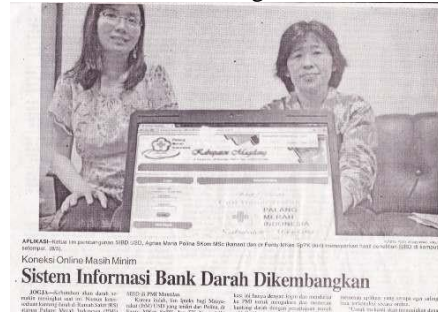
Kabupaten Magelang

PALANG MERAH INDONESIA

APLIKASI-Ketua tim perancangan SIBD UGD, Agnes Maria Polina SKom MSc (kanan) dan dr Fenty Ichsan SpPK (kiri) menunjukkan hasil rancangan SIBD di kampus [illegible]

Koneksi Online Masih Minim

Sistem Informasi Bank Darah Dikembangkan

JOGJA-Kebutuhan akan darah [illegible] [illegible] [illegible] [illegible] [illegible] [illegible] Palang Merah Indonesia (PMI) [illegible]

SIBD di PMI Mendan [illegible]

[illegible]

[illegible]